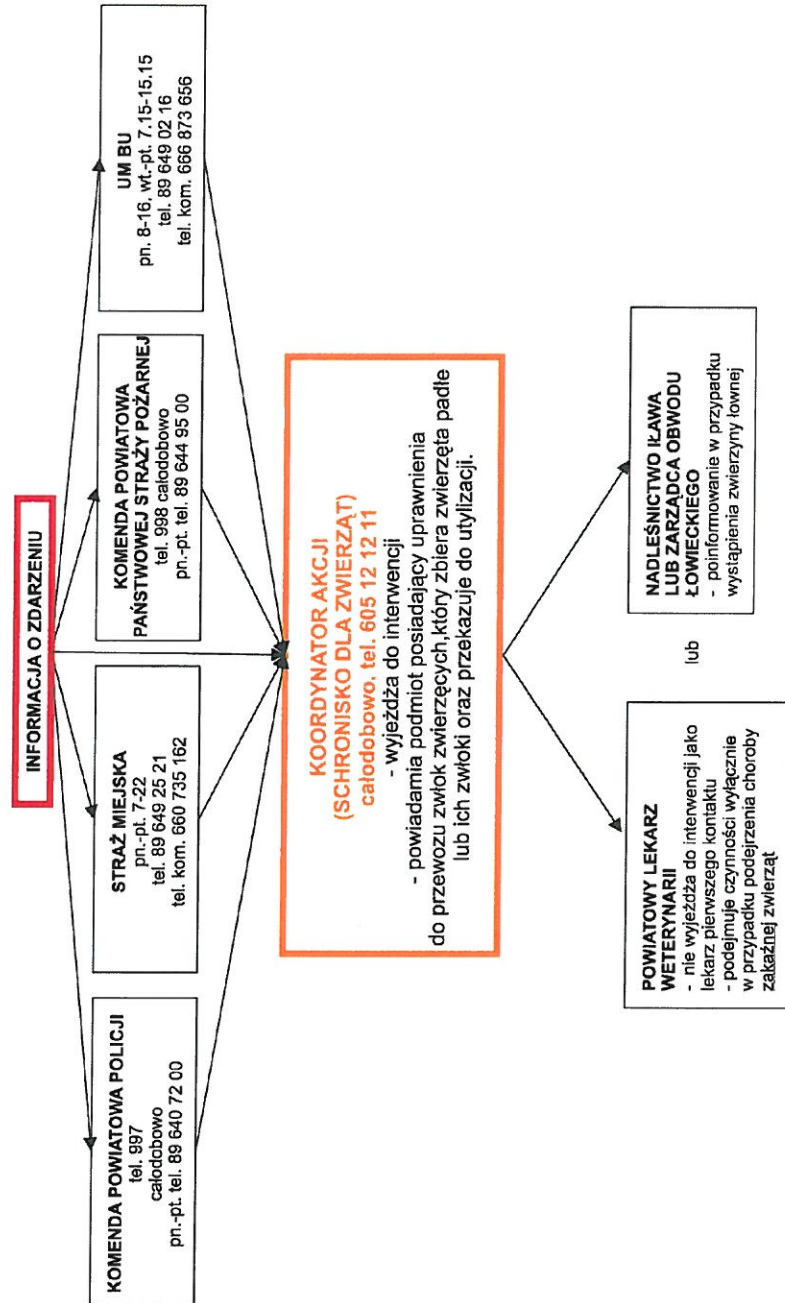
INFORMACJA O ZDARZENIU

KOMENDA POWIATOWA POLICJI
tel. 997
całodobowo
pn.-pt. tel. 89 640 72 00

STRAŻ MIEJSKA
pn.-pt. 7-22
tel. 89 649 25 21
tel. kom. 660 735 162

KOMENDA POWIATOWA PAŃSTWOWEJ STRAŻY POŻARNEJ
tel. 998 całodobowo
pn.-pt. tel. 89 644 95 00

UM BU
pn. 8-16, wt.-pt. 7.15-15.15
tel. 89 649 02 16
tel. kom. 666 873 656

KOORDYNATOR AKCJI
(SCHRONISKO DLA ZWIERZĄT)
całodobowo, tel. 605 12 12 11
- wyjeżdża do interwencji
- powiadamia podmiot posiadający uprawnienia do przewozu zwłok zwierzęcych,który zbiera zwierzęta padłe lub ich zwłoki oraz przekazuje do utylizacji.

POWIATOWY LEKARZ WETERYNARII
- nie wyjeżdża do interwencji jako lekarz pierwszego kontaktu
- podejmuje czynności wyłącznie w przypadku podejrzenia choroby zakaźnej zwierząt

lub

NADLEŚNICTWO IŁAWA LUB ZARZĄDCA OBWODU ŁOWIECKIEGO
- poinformowanie w przypadku wystąpienia zwierzyny łownej